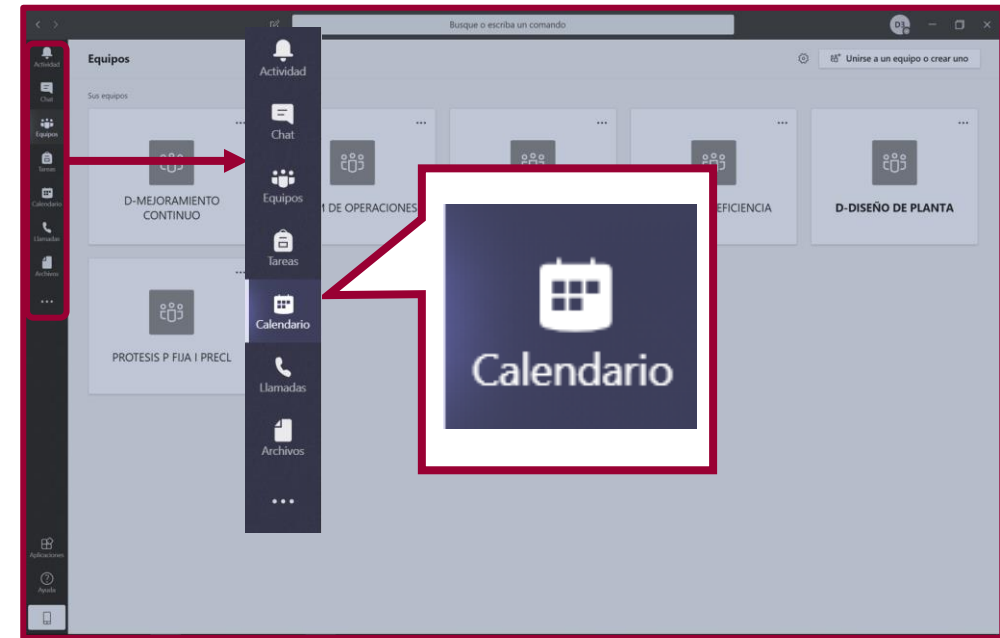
Busque o escriba un comando

Actividad
Chat
Equipos
Tareas
Calendario
Llamadas
Archivos
...

Aplicaciones
Ayuda

Equipos

Unirse a un equipo o crear uno

Sus equipos

D-MEJORAMIENTO CONTINUO

M DE OPERACIONES

EFICIENCIA

D-DISEÑO DE PLANTA

PROTESIS P FIJA I PRECL

Actividad
Chat
Equipos
Tareas
Calendario
Llamadas
Archivos
...

Calendario